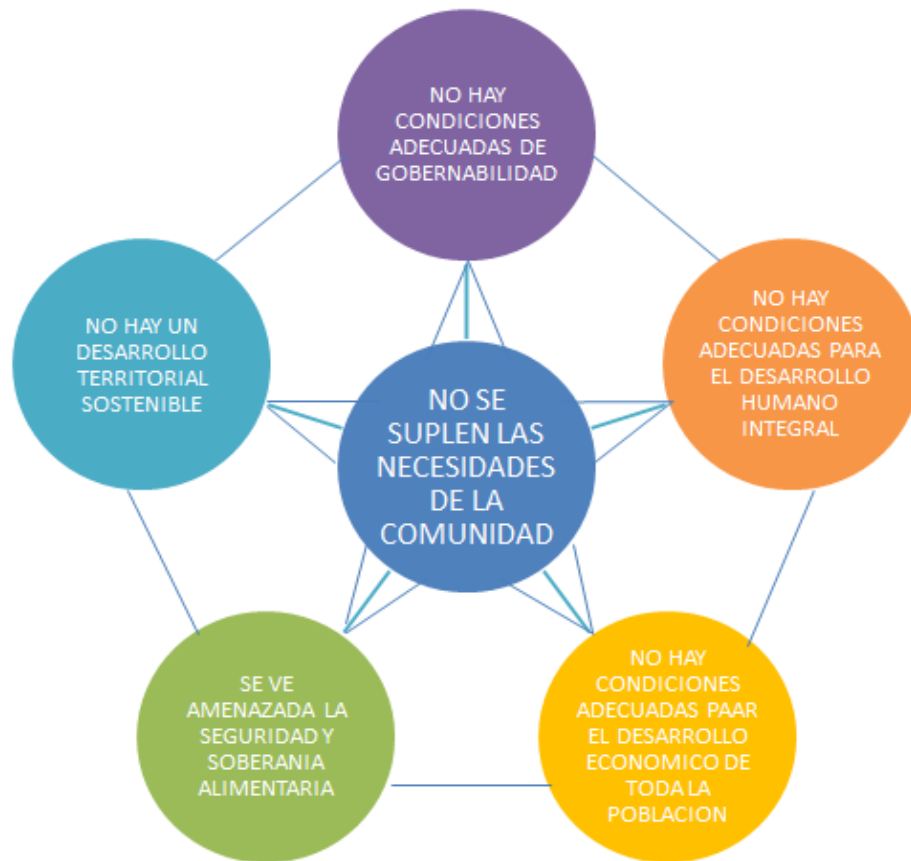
NO HAY CONDICIONES ADECUADAS DE GOBERNABILIDAD

NO HAY UN DESARROLLO TERRITORIAL SOSTENIBLE

NO SE SUPLEN LAS NECESIDADES DE LA COMUNIDAD

NO HAY CONDICIONES ADECUADAS PARA EL DESARROLLO HUMANO INTEGRAL

SE VE AMENAZADA LA SEGURIDAD Y SOBERANIA ALIMENTARIA

NO HAY CONDICIONES ADECUADAS PAAR EL DESARROLLO ECONOMICO DE TODA LA POBLACION